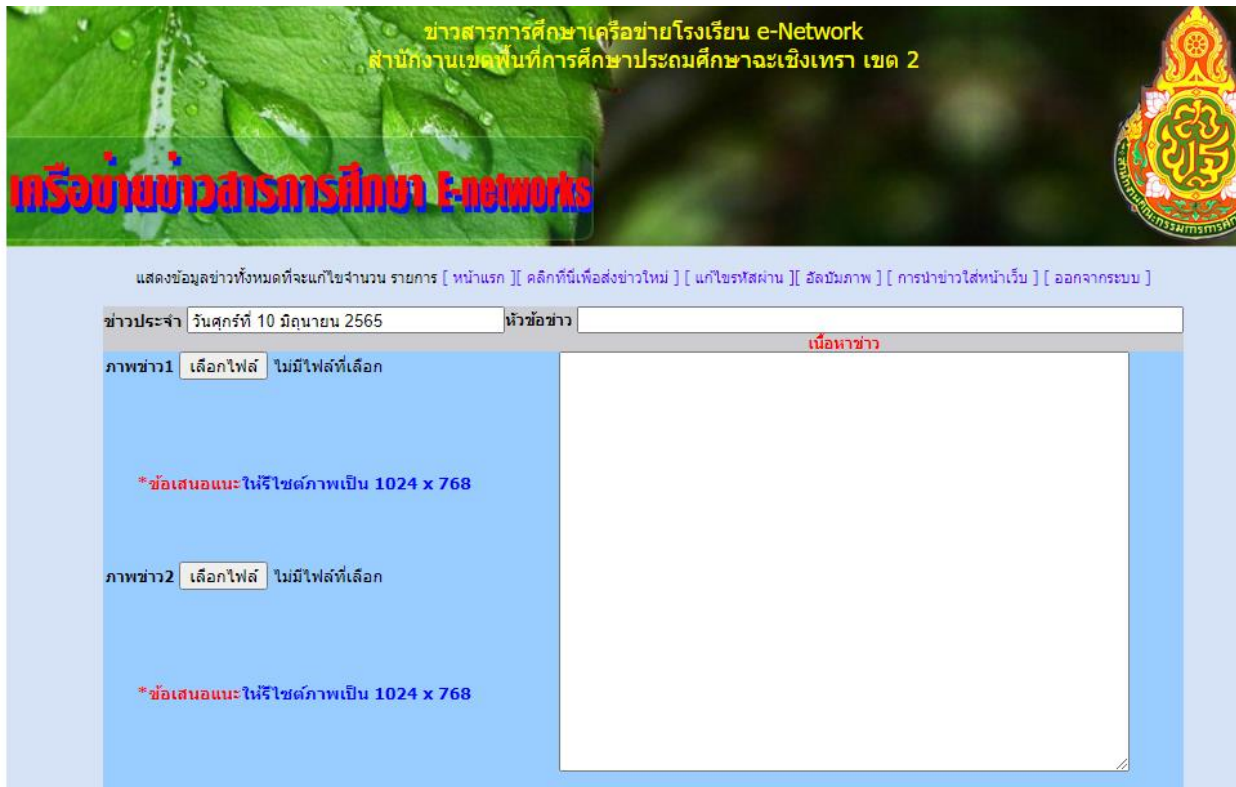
ข่าวสารการศึกษาเครือข่ายโรงเรียน e-Network
สำนักงานเขตพื้นที่การศึกษาประถมศึกษาฉะเชิงเทรา เขต 2

เครือข่ายข่าวสารการศึกษา E-networks

แสดงข้อมูลข่าวทั้งหมดที่จะแก้ไขจำนวน รายการ [ หน้าแรก ][ คลิกที่นี่เพื่อส่งข่าวใหม่ ] [ แก้ไขรหัสผ่าน ][ อัลบัมภาพ ] [ การนำข่าวใส่หน้าเว็บ ] [ ออกจากระบบ ]

ข่าวประจำ วันศุกร์ที่ 10 มิถุนายน 2565 หัวข้อข่าว

เนื้อหาข่าว

ภาพข่าว1 เลือกไฟล์ ไม่มีไฟล์ที่เลือก

*ข้อเสนอแนะให้รีไซต์ภาพเป็น 1024 x 768

ภาพข่าว2 เลือกไฟล์ ไม่มีไฟล์ที่เลือก

*ข้อเสนอแนะให้รีไซต์ภาพเป็น 1024 x 768